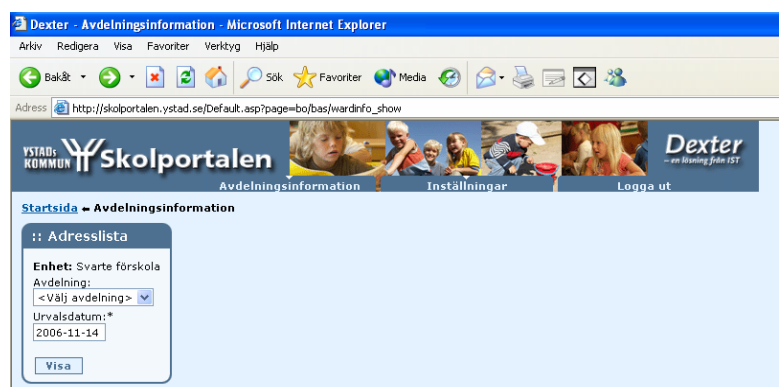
Dexter - Avdelningsinformation - Microsoft Internet Explorer

Arkiv Redigera Visa Favoriter Verktyg Hjälp

Bakåt Sök Favoriter Media

Adress http://skolportalen.ystad.se/Default.asp?page=bo/bas/wardinfo_show

YSTADs KOMMUN Skolportalen

Dexter – en lösning från IST

Avdelningsinformation Inställningar Logga ut

Startsida « Avdelningsinformation

:: Adresslista

Enhet: Svarte förskola

Avdelning:

<Välj avdelning>

Urvalsdatum:*

2006-11-14

Visa